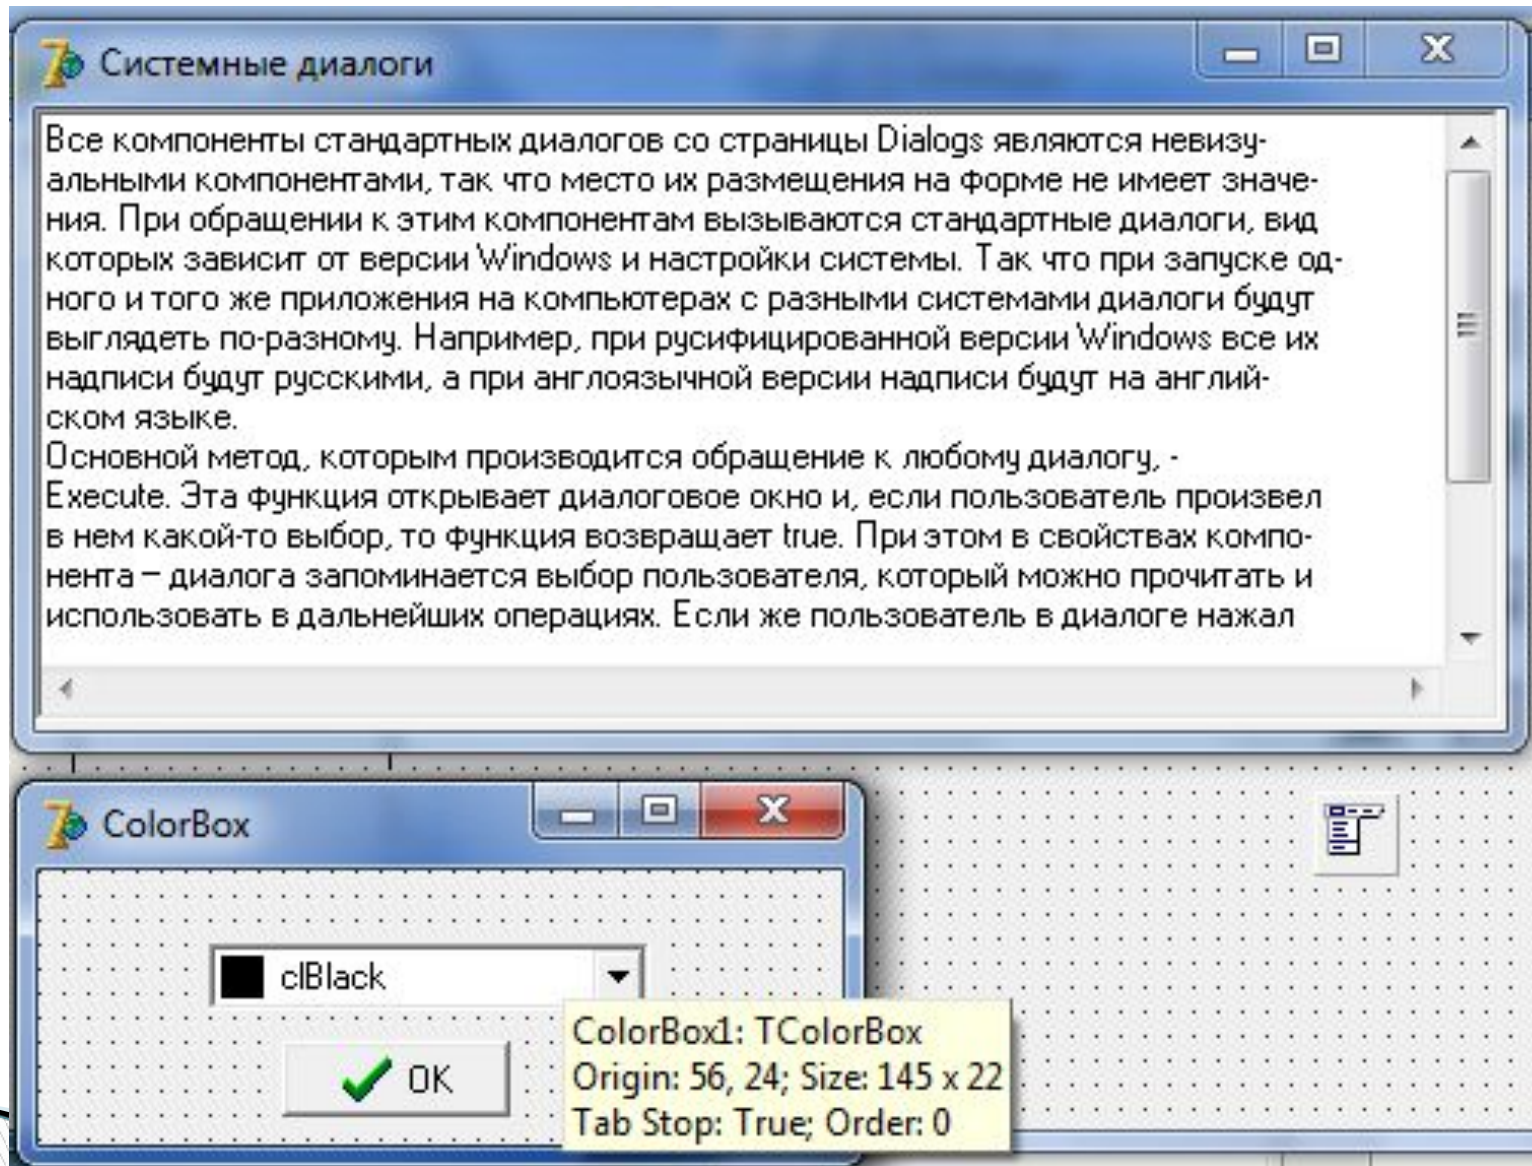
Системные диалоги

Все компоненты стандартных диалогов со страницы Dialogs являются невизуальными компонентами, так что место их размещения на форме не имеет значения. При обращении к этим компонентам вызываются стандартные диалоги, вид которых зависит от версии Windows и настройки системы. Так что при запуске одного и того же приложения на компьютерах с разными системами диалоги будут выглядеть по-разному. Например, при русифицированной версии Windows все их надписи будут русскими, а при англоязычной версии надписи будут на английском языке.
Основной метод, которым производится обращение к любому диалогу, - Execute. Эта функция открывает диалоговое окно и, если пользователь произвел в нем какой-то выбор, то функция возвращает true. При этом в свойствах компонента – диалога запоминается выбор пользователя, который можно прочитать и использовать в дальнейших операциях. Если же пользователь в диалоге нажал

ColorBox

clBlack

OK

ColorBox1: TColorBox
Origin: 56, 24; Size: 145 x 22
Tab Stop: True; Order: 0